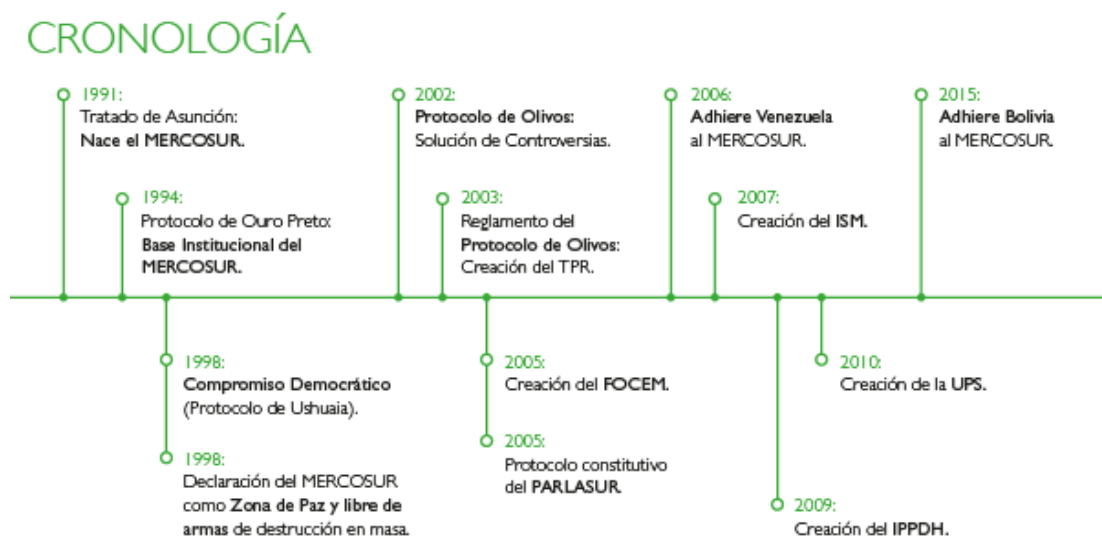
CRONOLOGÍA

1991:
Tratado de Asunción:
Nace el MERCOSUR.

1994:
Protocolo de Ouro Preto:
Base Institucional del MERCOSUR.

1998:
Compromiso Democrático
(Protocolo de Ushuaia).

1998:
Declaración del MERCOSUR como Zona de Paz y libre de armas de destrucción en masa.

2002:
Protocolo de Olivos:
Solución de Controversias.

2003:
Reglamento del Protocolo de Olivos:
Creación del TPR.

2005:
Creación del FOCEM.

2005:
Protocolo constitutivo del PARLASUR.

2006:
Adhiere Venezuela al MERCOSUR.

2007:
Creación del ISM.

2009:
Creación del IPPDH.

2010:
Creación de la UPS.

2015:
Adhiere Bolivia al MERCOSUR.